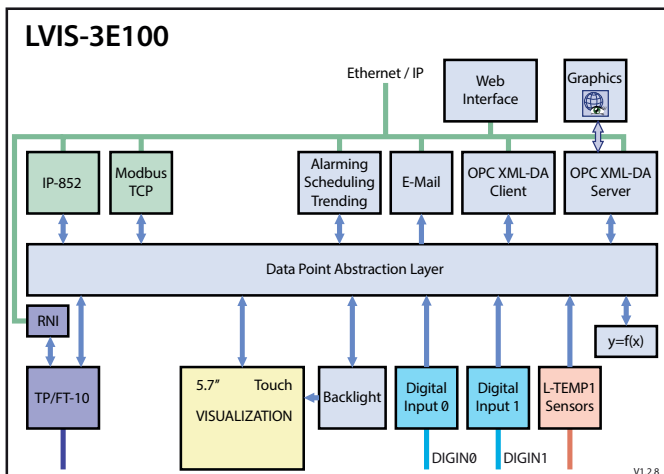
LVIS-3E100

Ethernet / IP

Web Interface

Graphics

IP-852

Modbus TCP

Alarming Scheduling Trending

E-Mail

OPC XML-DA Client

OPC XML-DA Server

Data Point Abstraction Layer

RNI

y=f(x)

TP/FT-10

5.7" Touch VISUALIZATION

Backlight

Digital Input 0

Digital Input 1

L-TEMP1 Sensors

DIGIN0

DIGIN1

V1.2.8